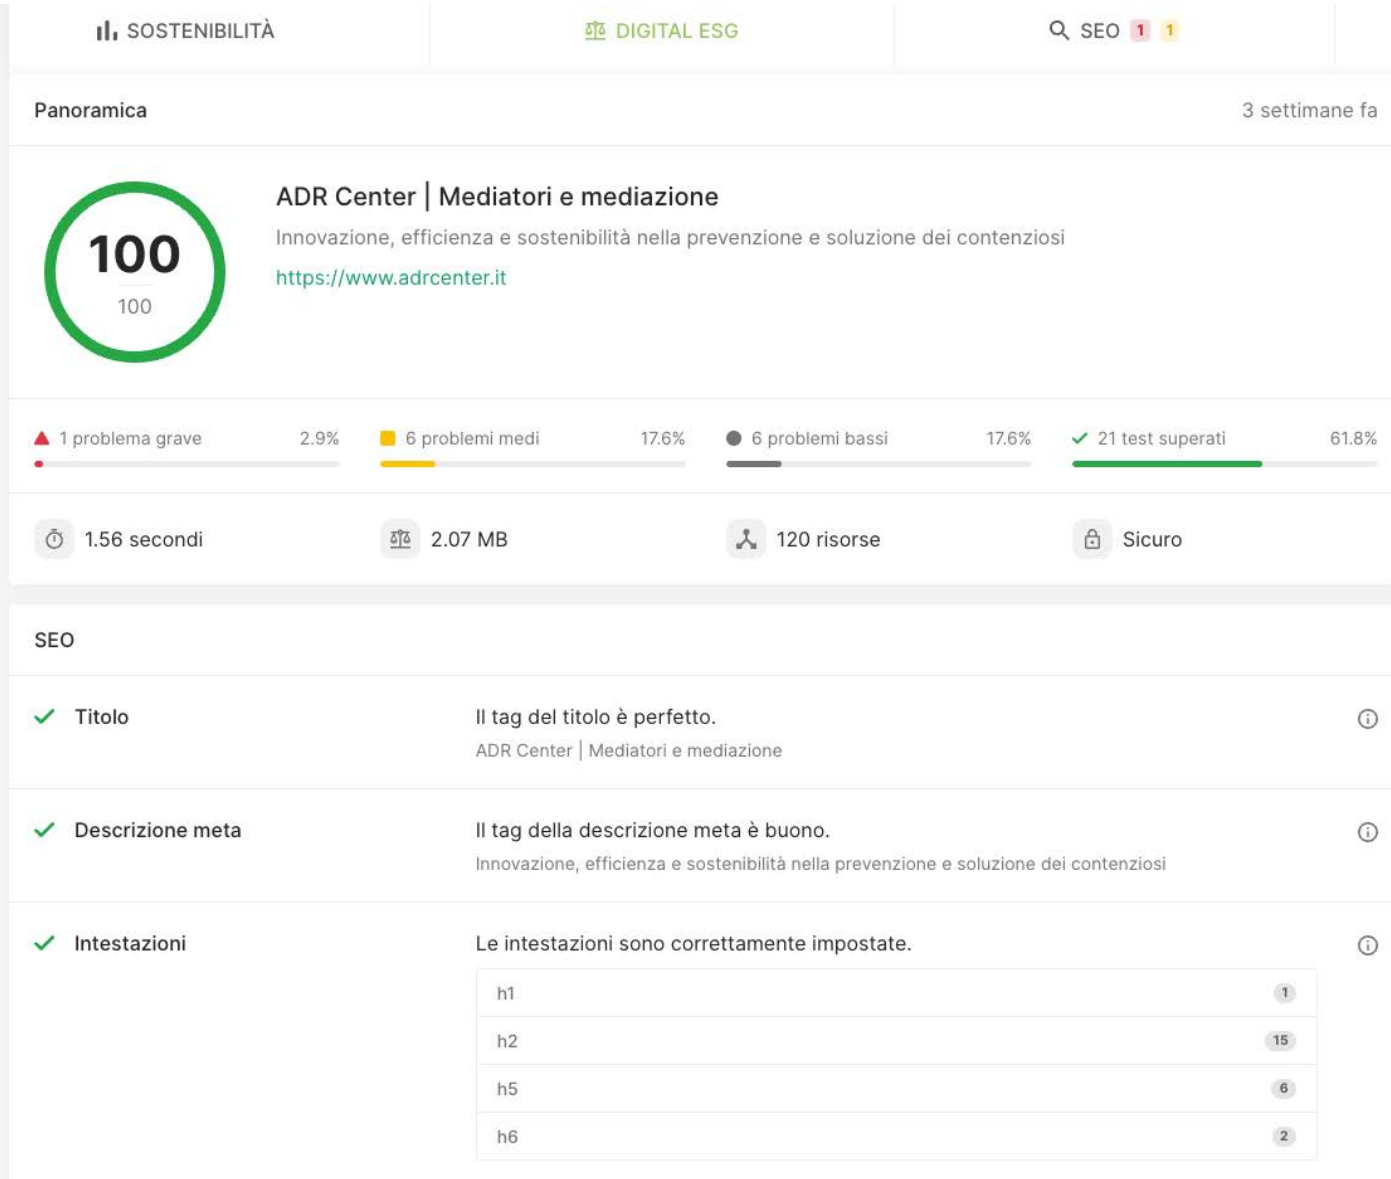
SOSTENIBILITÀ DIGITAL ESG SEO 1 1

Panoramica 3 settimane fa

100
100

ADR Center | Mediatori e mediazione

Innovazione, efficienza e sostenibilità nella prevenzione e soluzione dei contenziosi

https://www.adrcenter.it

1 problema grave 2.9%
6 problemi medi 17.6%
6 problemi bassi 17.6%
21 test superati 61.8%

1.56 secondi
2.07 MB
120 risorse
Sicuro

SEO

Titolo
Il tag del titolo è perfetto.
ADR Center | Mediatori e mediazione

Descrizione meta
Il tag della descrizione meta è buono.
Innovazione, efficienza e sostenibilità nella prevenzione e soluzione dei contenziosi

Intestazioni
Le intestazioni sono correttamente impostate.

| | |
|---|---|
| h1 | 1 |
| h2 | 15 |
| h5 | 6 |
| h6 | 2 |